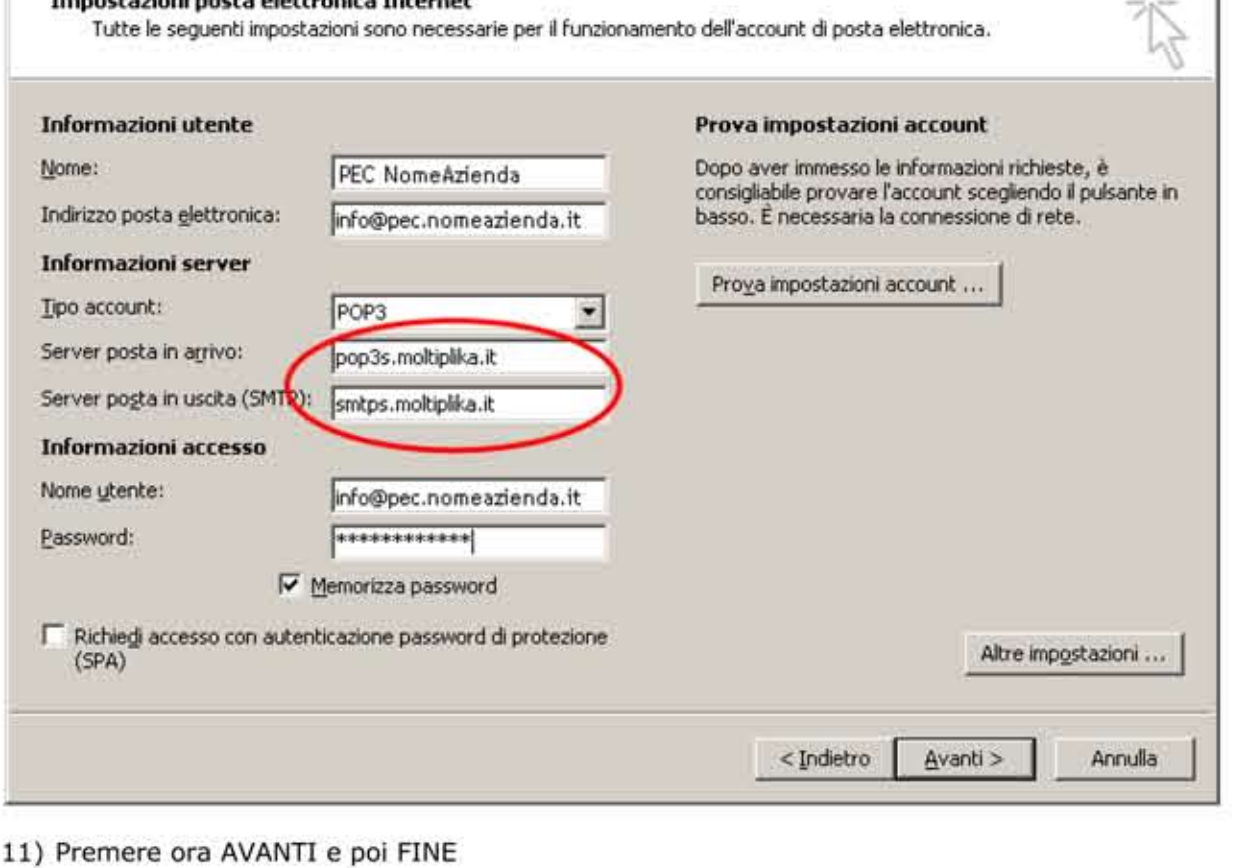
Impostazioni posta elettronica Internet
Tutte le seguenti impostazioni sono necessarie per il funzionamento dell'account di posta elettronica.

Informazioni utente
Nome: PEC NomeAzienda
Indirizzo posta elettronica: info@pec.nomeazienda.it
Informazioni server
Tipo account: POP3
Server posta in arrivo: pop3s.moltiplika.it
Server posta in uscita (SMTP): smtps.moltiplika.it
Informazioni accesso
Nome utente: info@pec.nomeazienda.it
Password: ************
Memorizza password
Richiedi accesso con autenticazione password di protezione (SPA)

Prova impostazioni account
Dopo aver immesso le informazioni richieste, è consigliabile provare l'account scegliendo il pulsante in basso. È necessaria la connessione di rete.
Prova impostazioni account ...
Altre impostazioni ...

< Indietro Avanti > Annulla

11) Premere ora AVANTI e poi FINE